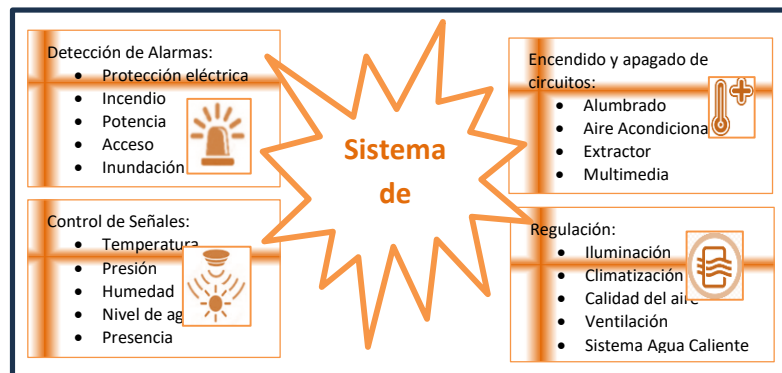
Detección de Alarmas:
- Protección eléctrica
- Incendio
- Potencia
- Acceso
- Inundación

Control de Señales:
- Temperatura
- Presión
- Humedad
- Nivel de ag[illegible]
- Presencia

Sistema de

Encendido y apagado de circuitos:
- Alumbrado
- Aire Acondiciona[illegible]
- Extractor
- Multimedia

Regulación:
- Iluminación
- Climatización
- Calidad del aire
- Ventilación
- Sistema Agua Caliente